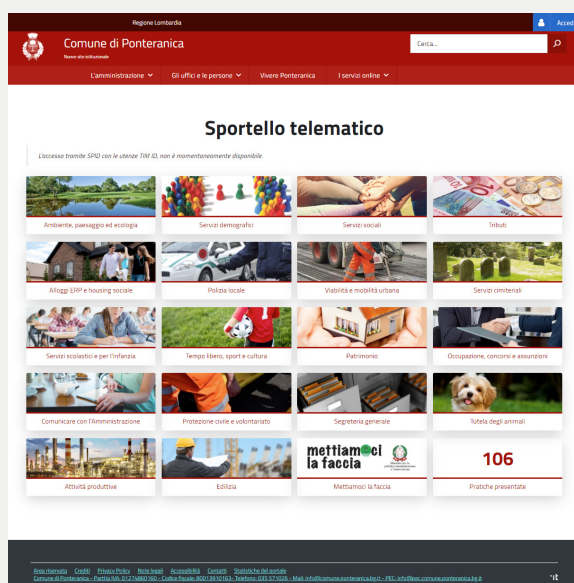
Regione Lombardia

Acced

Comune di Ponteranica

Nuovo sito istituzionale

Cerca...

L'amministrazione

Gli uffici e le persone

Vivere Ponteranica

I servizi online

Sportello telematico

L'accesso tramite SPID con le utenze TIM ID, non è momentaneamente disponibile.

Ambiente, paesaggio ed ecologia

Servizi demografici

Servizi sociali

Tributi

Alloggi ERP e housing sociale

Polizia locale

Viabilità e mobilità urbana

Servizi cimiteriali

Servizi scolastici e per l'infanzia

Tempo libero, sport e cultura

Patrimonio

Occupazione, concorsi e assunzioni

Comunicare con l'Amministrazione

Protezione civile e volontariato

Segreteria generale

Tutela degli animali

Attività produttive

Edilizia

mettiamoci la faccia

Mettiamoci la faccia

106

Pratiche presentate

Area riservata Crediti Privacy Policy Note legali Accessibilità Contatti Statistiche del portale

Comune di Ponteranica - Partita IVA: 01274860160 - Codice fiscale: 80013910163 - Telefono: 035 571026 - Mail: info@comune.ponteranica.bg.it - PEC: info@pec.comune.ponteranica.bg.it